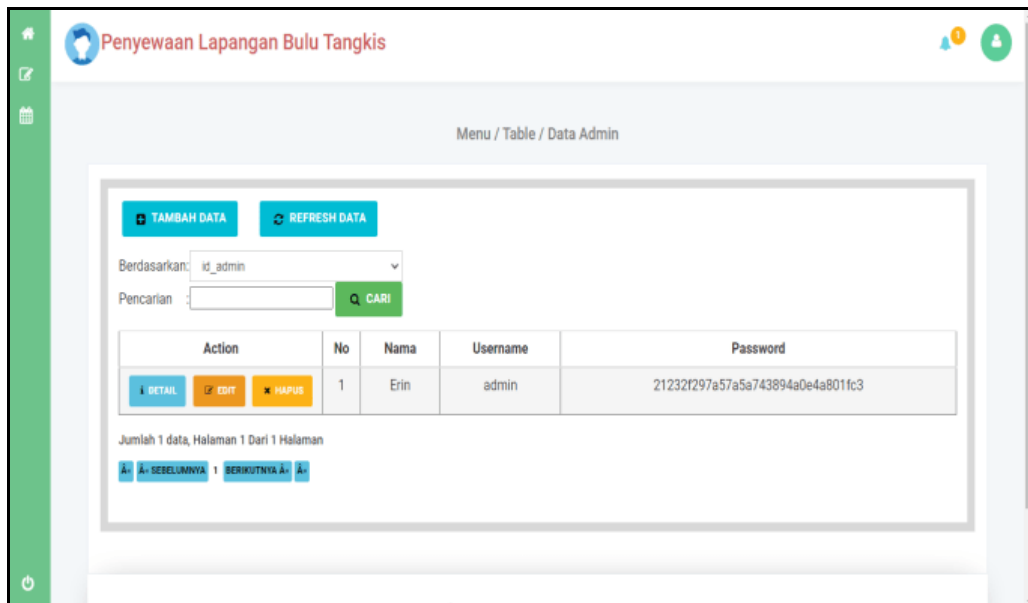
Penyewaan Lapangan Bulu Tangkis

1

Menu / Table / Data Admin

TAMBAH DATA

REFRESH DATA

Berdasarkan: id_admin

Pencarian :

CARI

| Action | No | Nama | Username | Password |
|---|---|---|---|---|
| DETAIL EDIT HAPUS | 1 | Erin | admin | 21232f297a57a5a743894a0e4a801fc3 |

Jumlah 1 data, Halaman 1 Dari 1 Halaman

Â« Â« SEBELUMNYA 1 BERIKUTNYA Â» Â»